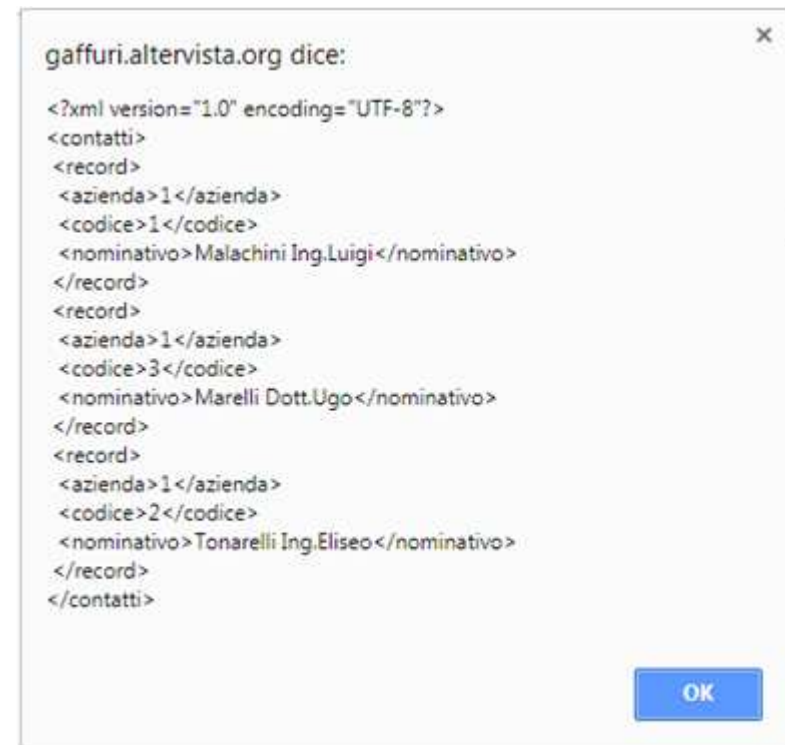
gaffuri.altervista.org dice:

×

<?xml version="1.0" encoding="UTF-8"?>
<contatti>
<record>
<azienda>1</azienda>
<codice>1</codice>
<nominativo>Malachini Ing.Luigi</nominativo>
</record>
<record>
<azienda>1</azienda>
<codice>3</codice>
<nominativo>Marelli Dott.Ugo</nominativo>
</record>
<record>
<azienda>1</azienda>
<codice>2</codice>
<nominativo>Tonarelli Ing.Eliseo</nominativo>
</record>
</contatti>

OK